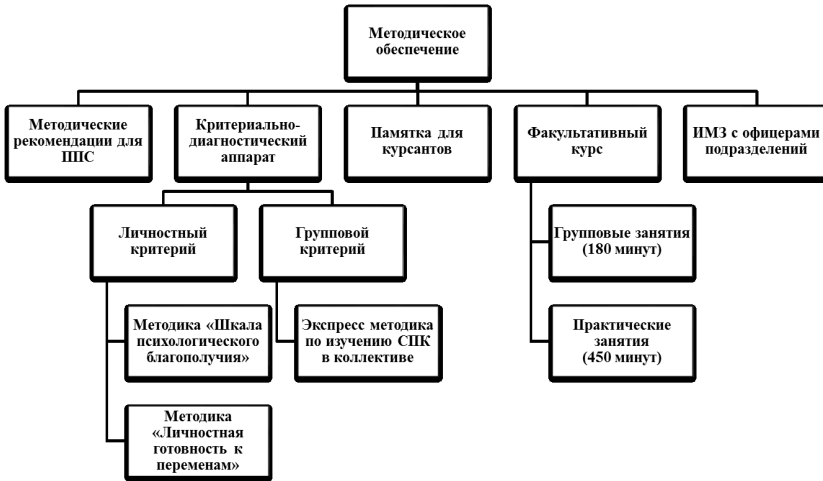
Методическое обеспечение

Методические рекомендации для ППС

Критериально-диагностический аппарат

Памятка для курсантов

Факультативный курс

ИМЗ с офицерами подразделений

Личностный критерий

Групповой критерий

Методика «Шкала психологического благополучия»

Методика «Личностная готовность к переменам»

Экспресс методика по изучению СПК в коллективе

Групповые занятия (180 минут)

Практические занятия (450 минут)